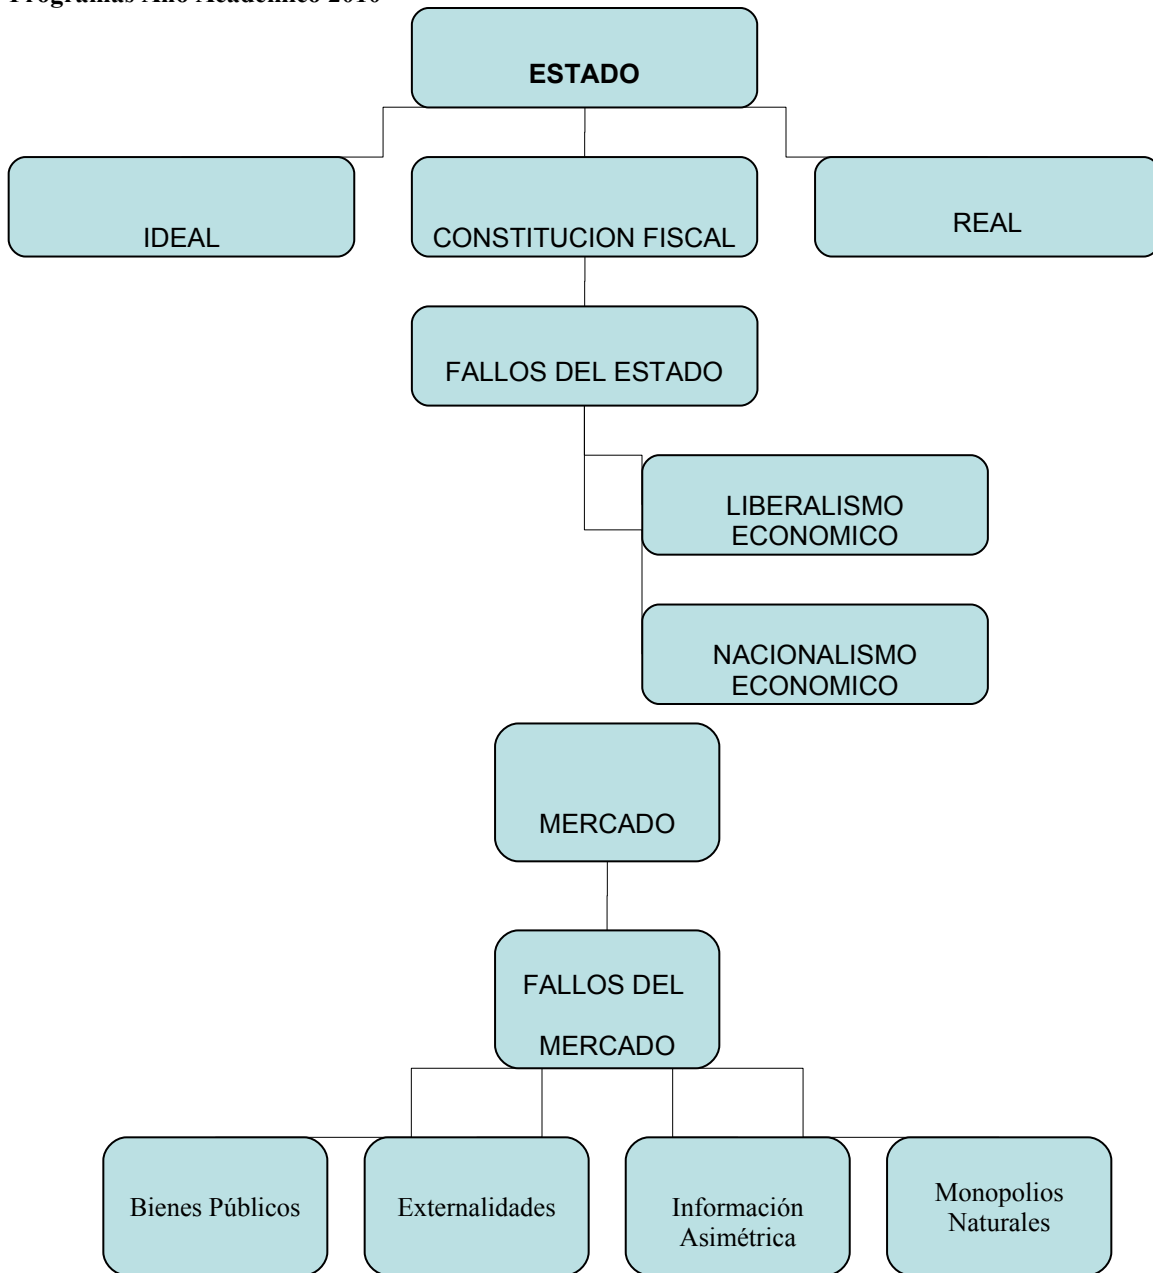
Programas Año Académico 2010

ESTADO

IDEAL

CONSTITUCION FISCAL

REAL

FALLOS DEL ESTADO

LIBERALISMO ECONOMICO

NACIONALISMO ECONOMICO

MERCADO

FALLOS DEL MERCADO

Bienes Públicos

Externalidades

Información Asimétrica

Monopolios Naturales